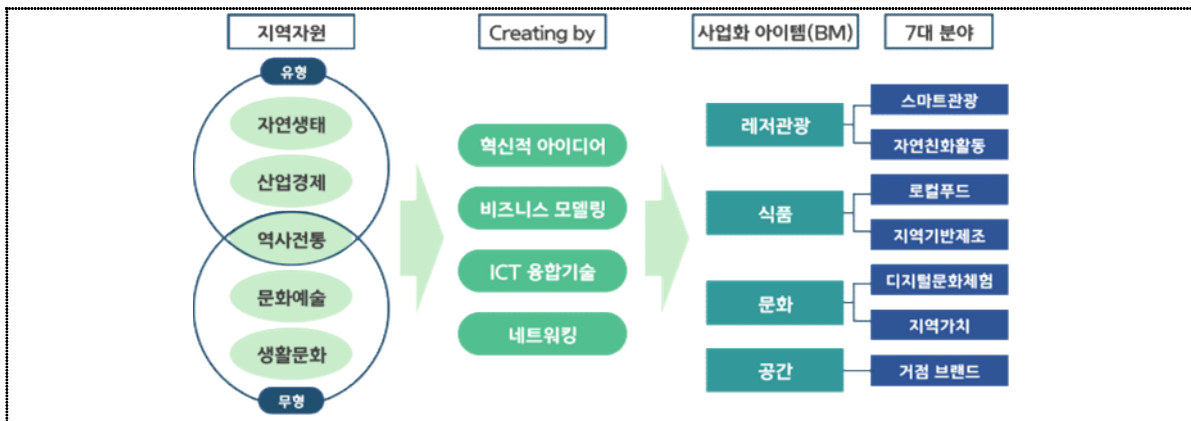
지역자원

유형

자연생태

산업경제

역사전통

문화예술

생활문화

무형

Creating by

혁신적 아이디어

비즈니스 모델링

ICT 융합기술

네트워킹

사업화 아이템(BM)

7대 분야

레저관광

스마트관광

자연친화활동

식품

로컬푸드

지역기반제조

문화

디지털문화체험

지역가치

공간

거점 브랜드